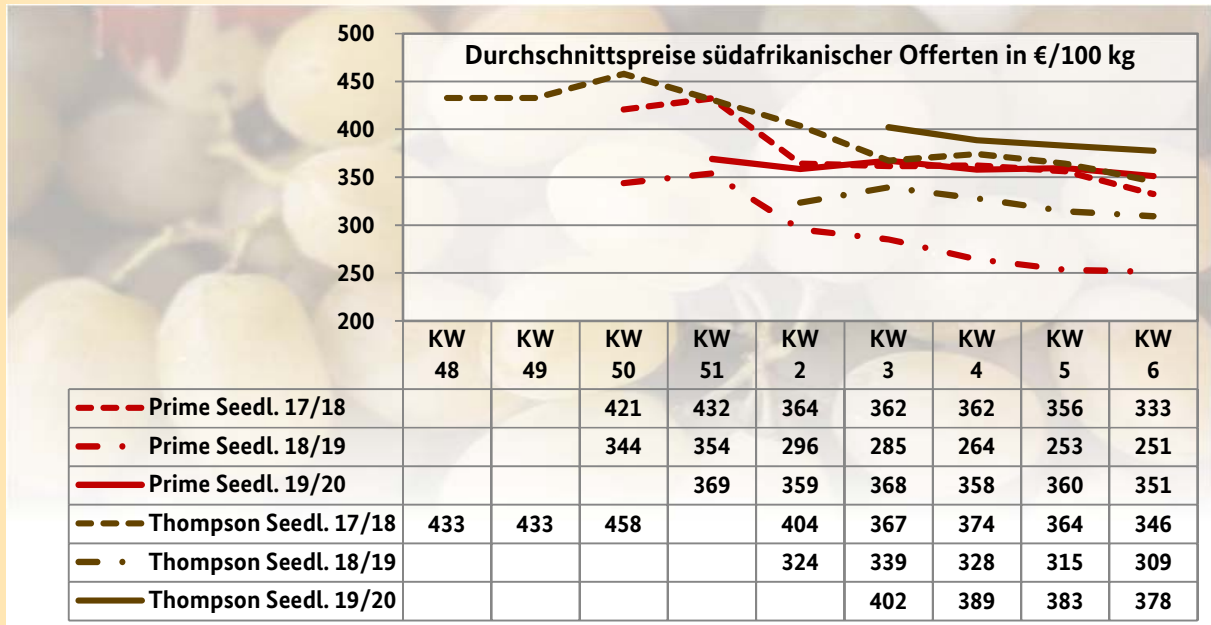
500
450
400
350
300
250
200

Durchschnittspreise südafrikanischer Offerten in €/100 kg

| | KW 48 | KW 49 | KW 50 | KW 51 | KW 2 | KW 3 | KW 4 | KW 5 | KW 6 |
|---|---|---|---|---|---|---|---|---|---|
| Prime Seedl. 17/18 | | | 421 | 432 | 364 | 362 | 362 | 356 | 333 |
| Prime Seedl. 18/19 | | | 344 | 354 | 296 | 285 | 264 | 253 | 251 |
| Prime Seedl. 19/20 | | | | 369 | 359 | 368 | 358 | 360 | 351 |
| Thompson Seedl. 17/18 | 433 | 433 | 458 | | 404 | 367 | 374 | 364 | 346 |
| Thompson Seedl. 18/19 | | | | | 324 | 339 | 328 | 315 | 309 |
| Thompson Seedl. 19/20 | | | | | | 402 | 389 | 383 | 378 |